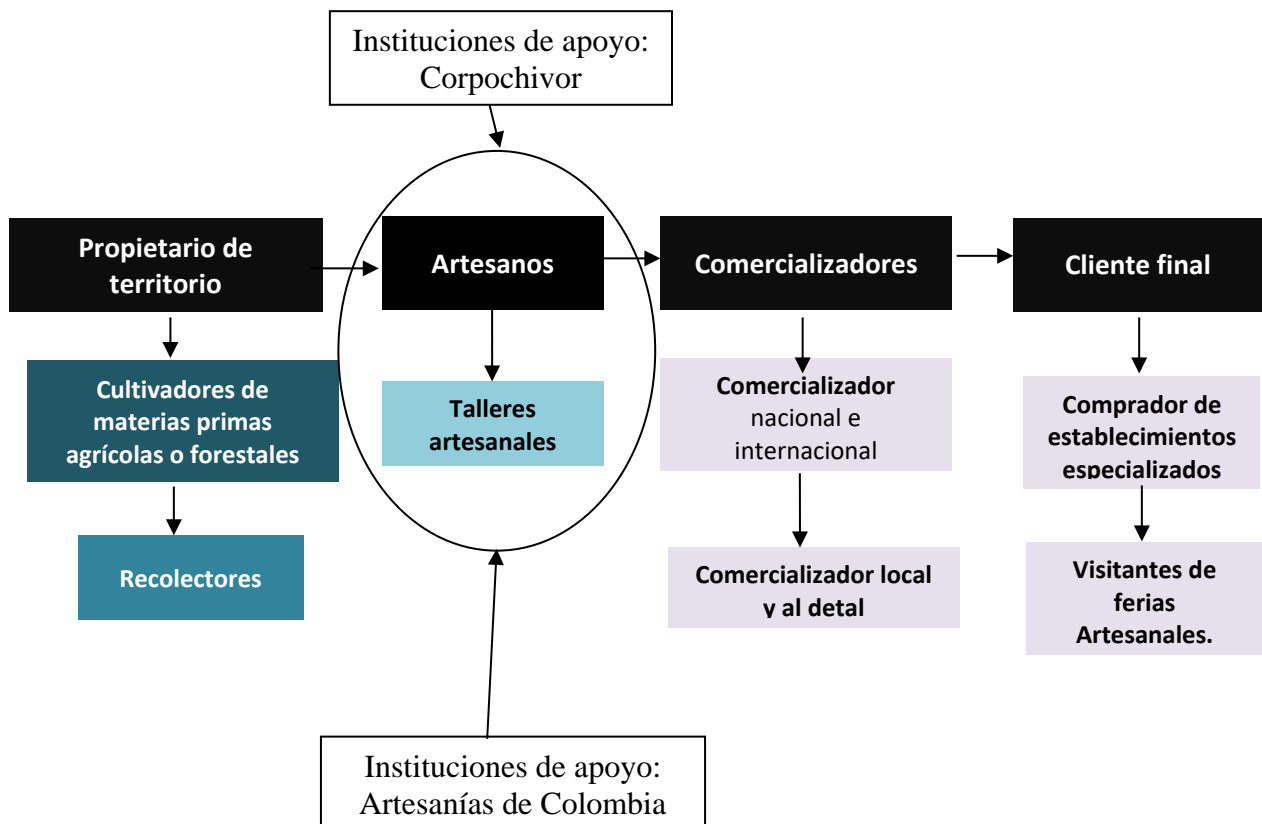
Instituciones de apoyo: Corpochivor

Propietario de territorio

Artesanos

Comercializadores

Cliente final

Cultivadores de materias primas agrícolas o forestales

Talleres artesanales

Comercializador nacional e internacional

Comprador de establecimientos especializados

Recolectores

Comercializador local y al detal

Visitantes de ferias Artesanales.

Instituciones de apoyo: Artesanías de Colombia